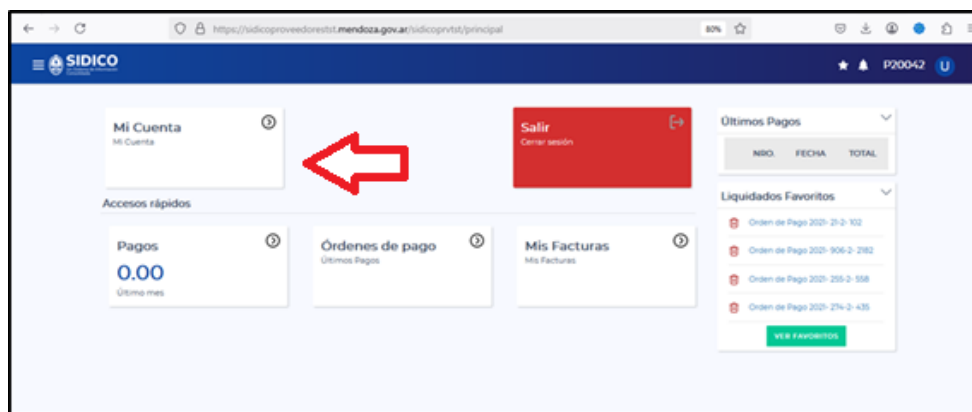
https://sidicoproveedorestst.mendoza.gov.ar/sidicoprvtst/principal

80%

SIDICO

P20042 U

Mi Cuenta
Mi Cuenta

Salir
Cerrar sesión

Últimos Pagos

| NRO. | FECHA | TOTAL |
|---|---|---|

Accesos rápidos

Pagos
0.00
Último mes

Órdenes de pago
Últimos Pagos

Mis Facturas
Mis Facturas

Liquidados Favoritos

Orden de Pago 2021- 21-2- 102

Orden de Pago 2021- 906-2- 2182

Orden de Pago 2021- 255-2- 558

Orden de Pago 2021- 274-2- 435

VER FAVORITOS